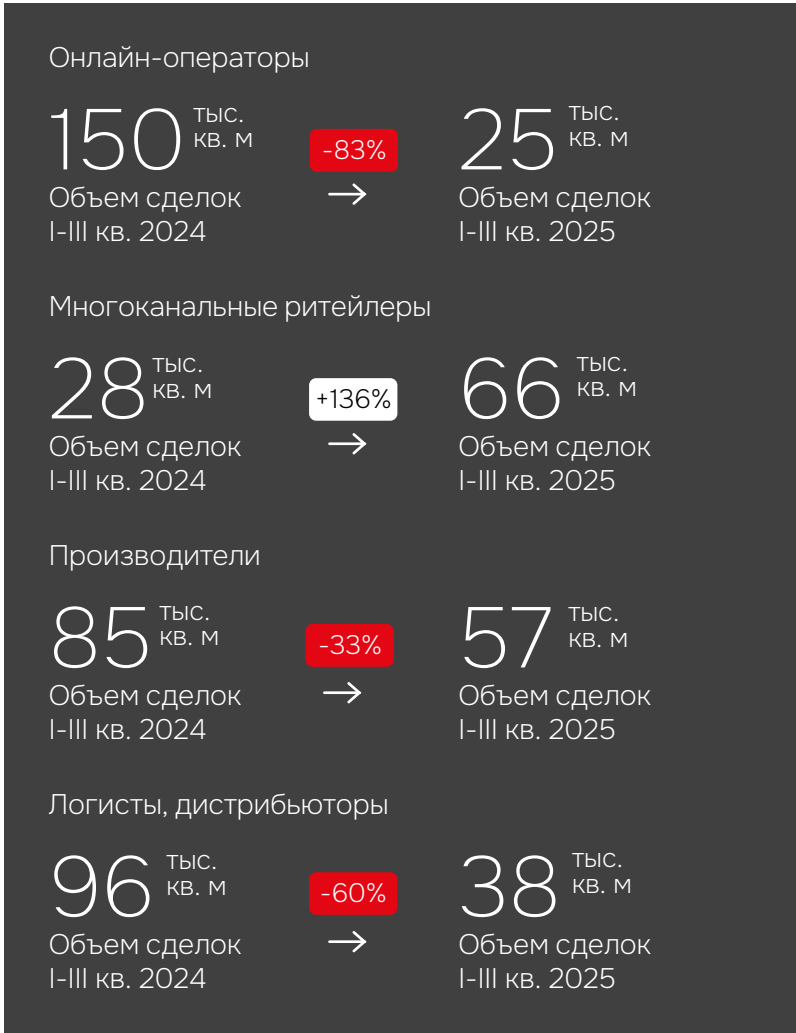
Онлайн-операторы

150 тыс. кв. м
Объем сделок
I-III кв. 2024

-83%
→

25 тыс. кв. м
Объем сделок
I-III кв. 2025

Многоканальные ритейлеры

28 тыс. кв. м
Объем сделок
I-III кв. 2024

+136%
→

66 тыс. кв. м
Объем сделок
I-III кв. 2025

Производители

85 тыс. кв. м
Объем сделок
I-III кв. 2024

-33%
→

57 тыс. кв. м
Объем сделок
I-III кв. 2025

Логисты, дистрибьюторы

96 тыс. кв. м
Объем сделок
I-III кв. 2024

-60%
→

38 тыс. кв. м
Объем сделок
I-III кв. 2025